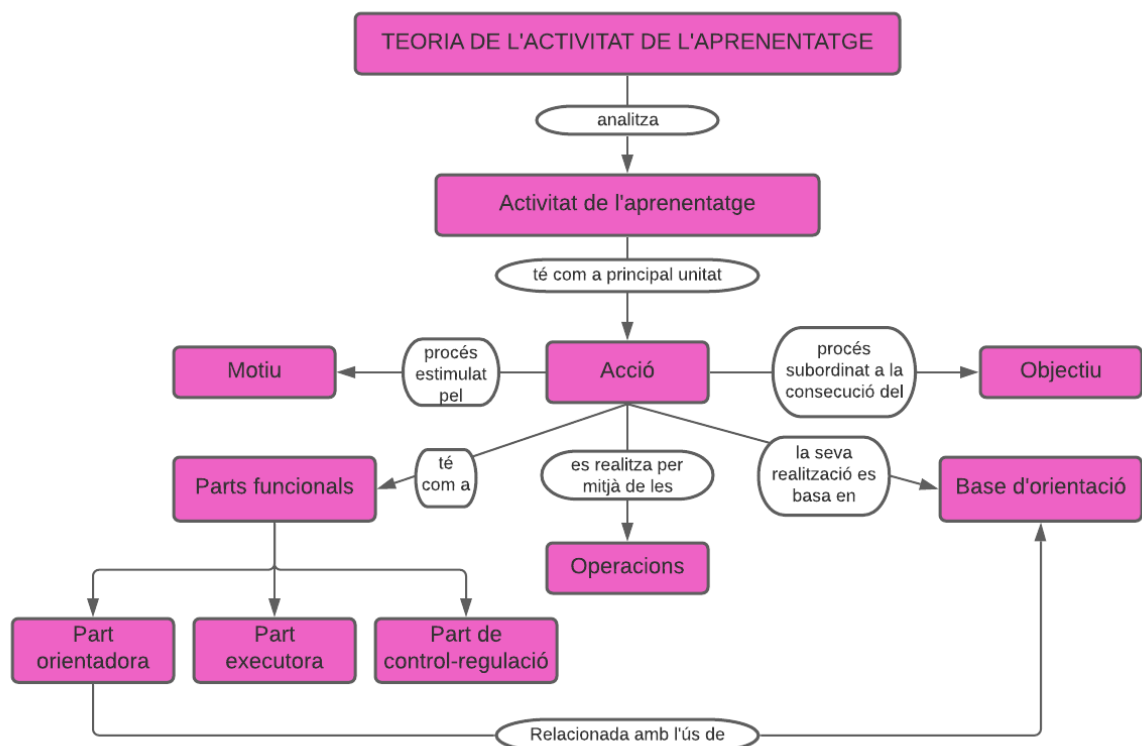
TEORIA DE L'ACTIVITAT DE L'APRENENTATGE

analitza

Activitat de l'aprenentatge

té com a principal unitat

Motiu

procés estimulat pel

Acció

procés subordinat a la consecució del

Objectiu

Parts funcionals

té com a

es realitza per mitjà de les

la seva realització es basa en

Base d'orientació

Operacions

Part orientadora

Part executora

Part de control-regulació

Relacionada amb l'ús de